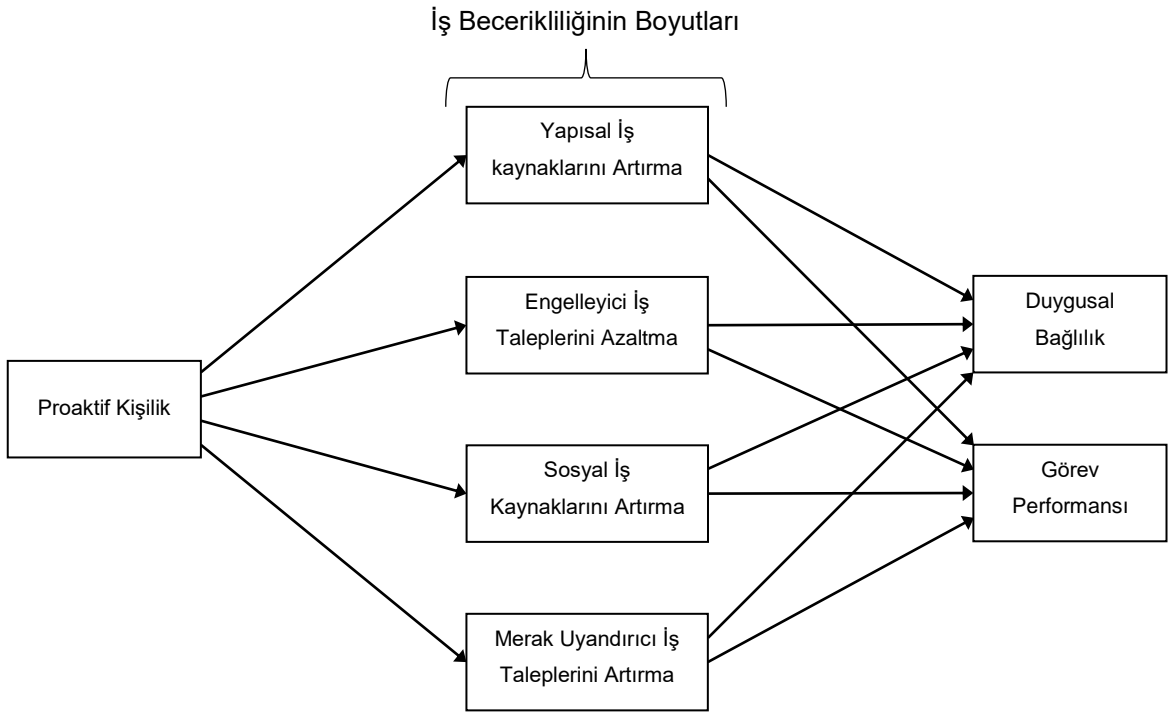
İş Becerikliliğinin Boyutları

Yapısal İş kaynaklarını Artırma

Engelleyici İş Taleplerini Azaltma

Sosyal İş Kaynaklarını Artırma

Merak Uyandırıcı İş Taleplerini Artırma

Proaktif Kişilik

Duygusal Bağlılık

Görev Performansı